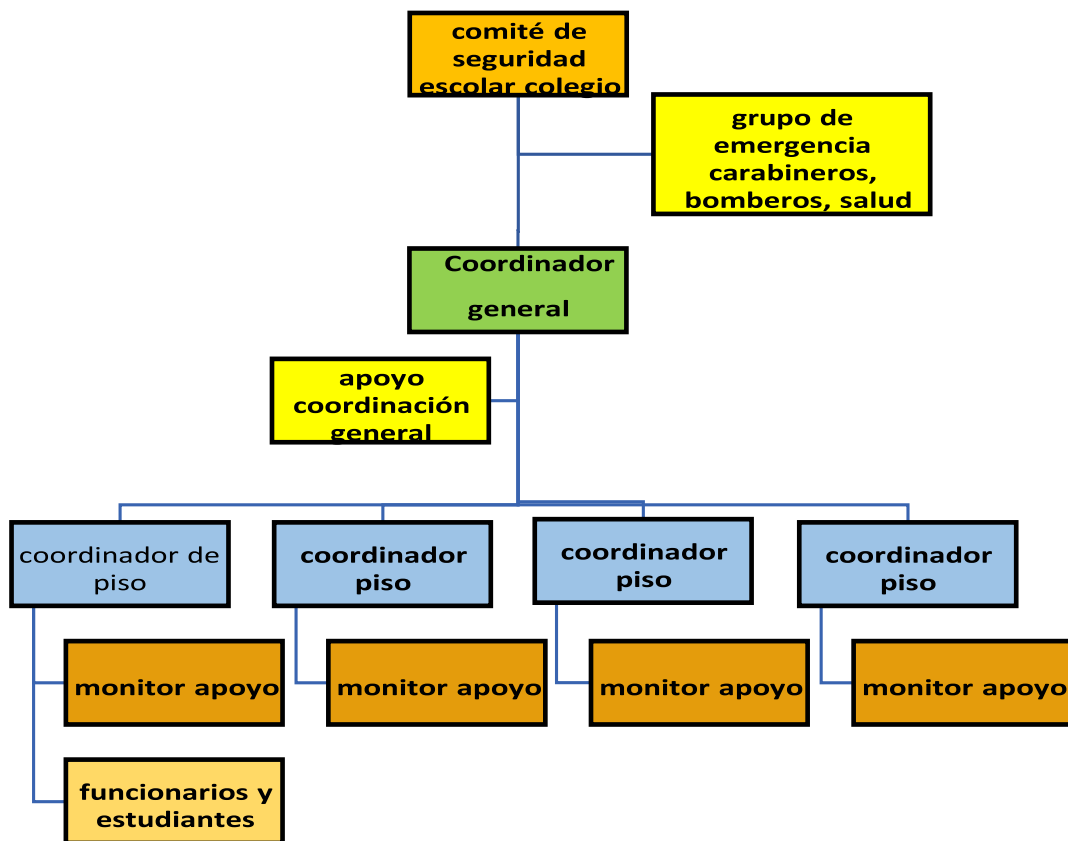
comité de seguridad escolar colegio

grupo de emergencia carabineros, bomberos, salud

Coordinador general

apoyo coordinación general

coordinador de piso

coordinador piso

coordinador piso

coordinador piso

monitor apoyo

monitor apoyo

monitor apoyo

monitor apoyo

funcionarios y estudiantes